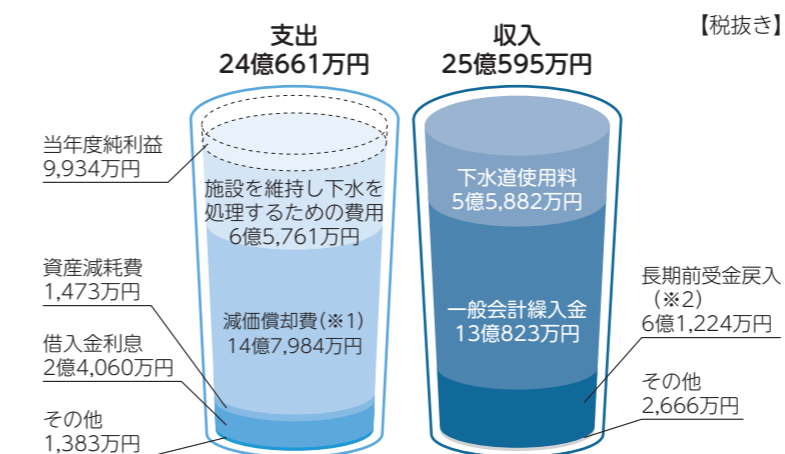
【税抜き】

支出
24億661万円

収入
25億595万円

当年度純利益
9,934万円

施設を維持し下水を処理するための費用
6億5,761万円

下水道使用料
5億5,882万円

資産減耗費
1,473万円

長期前受金戻入
（※2）
6億1,224万円

一般会計繰入金
13億823万円

減価償却費（※1）
14億7,984万円

借入金利息
2億4,060万円

その他
2,666万円

その他
1,383万円